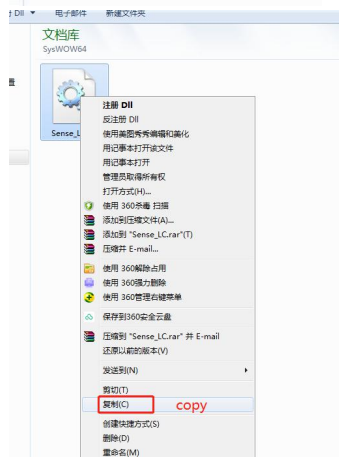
y Dll ▾ 电子邮件 新建文件夹

文档库
SysWOW64

Sense_L

注册 Dll
反注册 Dll
使用美图秀秀编辑和美化
用记事本打开该文件
用记事本打开
管理员取得所有权
打开方式(H)...
使用 360杀毒 扫描
添加到压缩文件(A)...
添加到 "Sense_LC.rar"(T)
压缩并 E-mail...
使用 360解除占用
使用 360强力删除
使用 360管理右键菜单
保存到360安全云盘
压缩到 "Sense_LC.rar" 并 E-mail
还原以前的版本(V)
发送到(N)
剪切(T)
复制(C)
copy
创建快捷方式(S)
删除(D)
重命名(M)